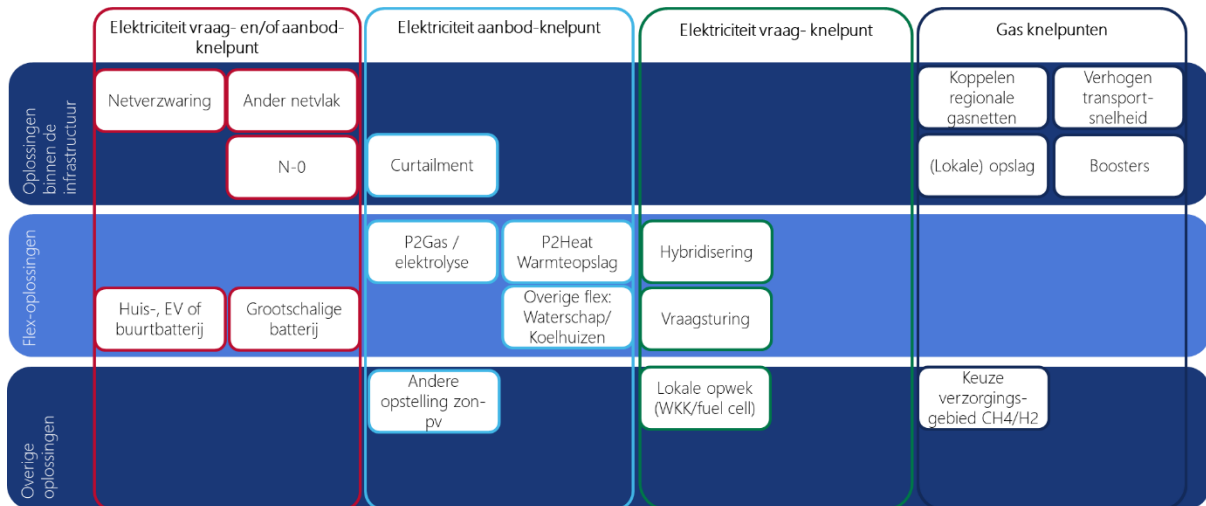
|  | Elektriciteit vraag- en/of aanbod-knelpunt | Elektriciteit aanbod-knelpunt | Elektriciteit vraag- knelpunt | Gas knelpunten |
|---|---|---|---|---|
| Oplossingen binnen de infrastructuur | Netverzwaring; Ander netvlak; N-0 | Curtailment |  | Koppelen regionale gasnetten; Verhogen transport-snelheid; (Lokale) opslag; Boosters |
| Flex-oplossingen | Huis-, EV of buurtbatterij; Grootschalige batterij | P2Gas / elektrolyse; P2Heat Warmteopslag; Overige flex: Waterschap/ Koelhuizen | Hybridisering; Vraagsturing |  |
| Overige oplossingen |  | Andere opstelling zon-pv | Lokale opwek (WKK/fuel cell) | Keuze verzorgings-gebied CH4/H2 |